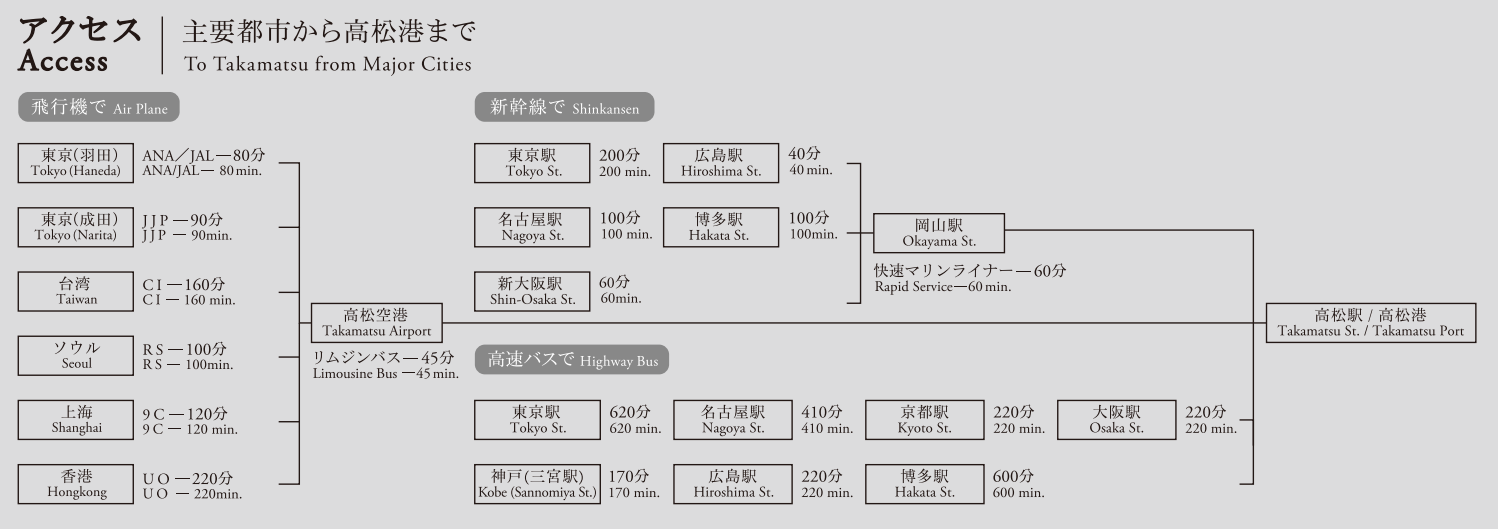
アクセス
Access

主要都市から高松港まで
To Takamatsu from Major Cities

飛行機で Air Plane

東京(羽田)
Tokyo (Haneda)
ANA／JAL—80分
ANA/JAL— 80 min.

東京(成田)
Tokyo (Narita)
J J P —90分
J J P — 90min.

台湾
Taiwan
C I —160分
C I — 160 min.

ソウル
Seoul
R S —100分
R S — 100min.

上海
Shanghai
9 C —120分
9 C — 120 min.

香港
Hongkong
U O —220分
U O — 220min.

高松空港
Takamatsu Airport
リムジンバス—45分
Limousine Bus —45 min.

新幹線で Shinkansen

東京駅
Tokyo St.
200分
200 min.

広島駅
Hiroshima St.
40分
40 min.

名古屋駅
Nagoya St.
100分
100 min.

博多駅
Hakata St.
100分
100min.

新大阪駅
Shin-Osaka St.
60分
60min.

岡山駅
Okayama St.
快速マリンライナー—60分
Rapid Service—60 min.

高松駅 / 高松港
Takamatsu St. / Takamatsu Port

高速バスで Highway Bus

東京駅
Tokyo St.
620分
620 min.

名古屋駅
Nagoya St.
410分
410 min.

京都駅
Kyoto St.
220分
220 min.

大阪駅
Osaka St.
220分
220 min.

神戸(三宮駅)
Kobe (Sannomiya St.)
170分
170 min.

広島駅
Hiroshima St.
220分
220 min.

博多駅
Hakata St.
600分
600 min.